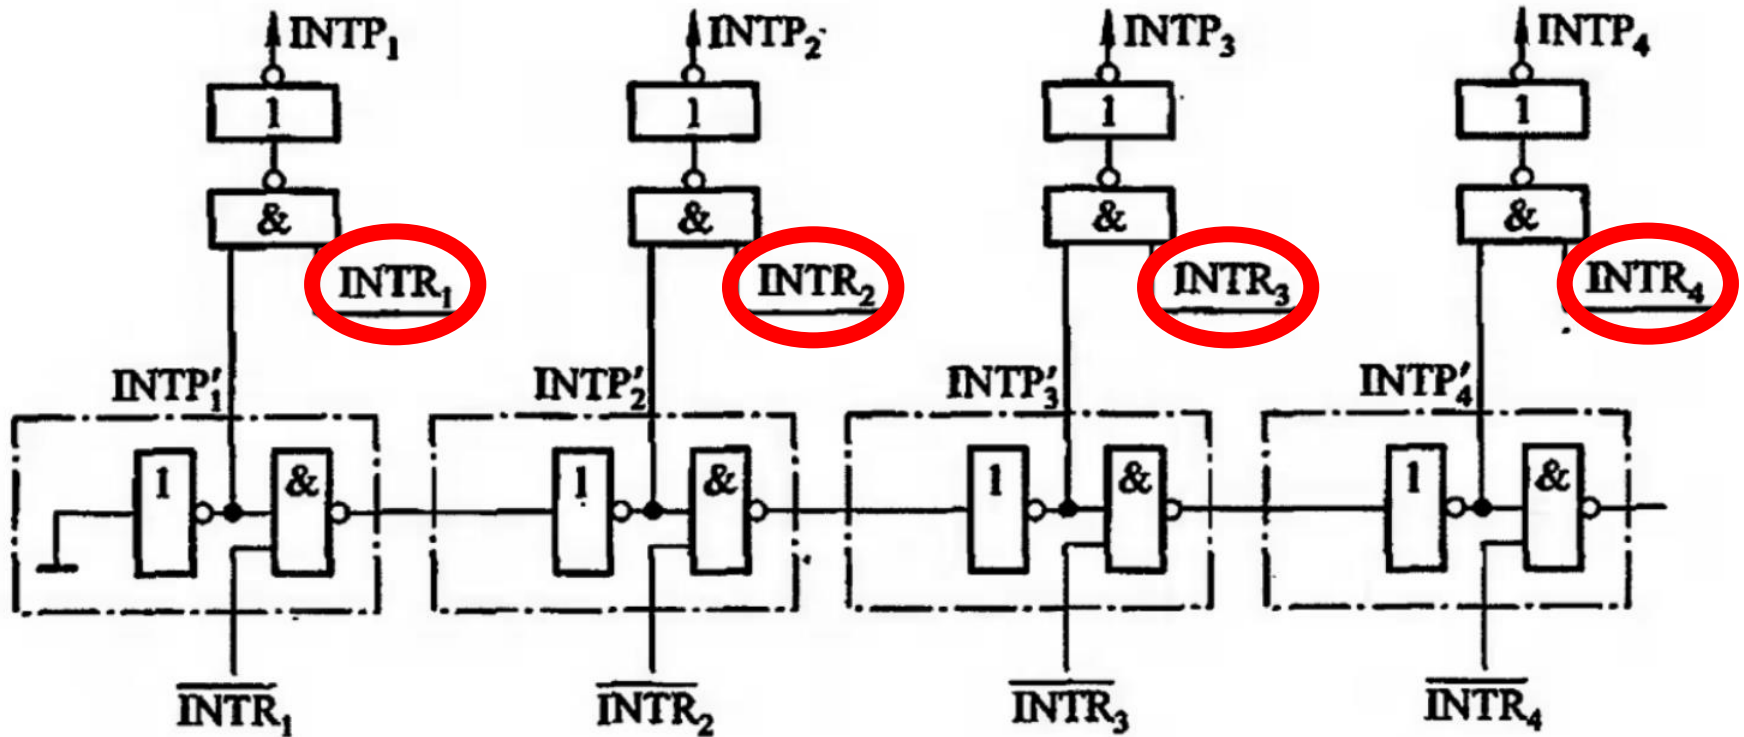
$INTP_1$ $INTP_2$ $INTP_3$ $INTP_4$

1 1 1 1

& & & &

$INTR_1$ $INTR_2$ $INTR_3$ $INTR_4$

$INTP'_1$ $INTP'_2$ $INTP'_3$ $INTP'_4$

1 & 1 & 1 & 1 &

$\overline{INTR_1}$ $\overline{INTR_2}$ $\overline{INTR_3}$ $\overline{INTR_4}$